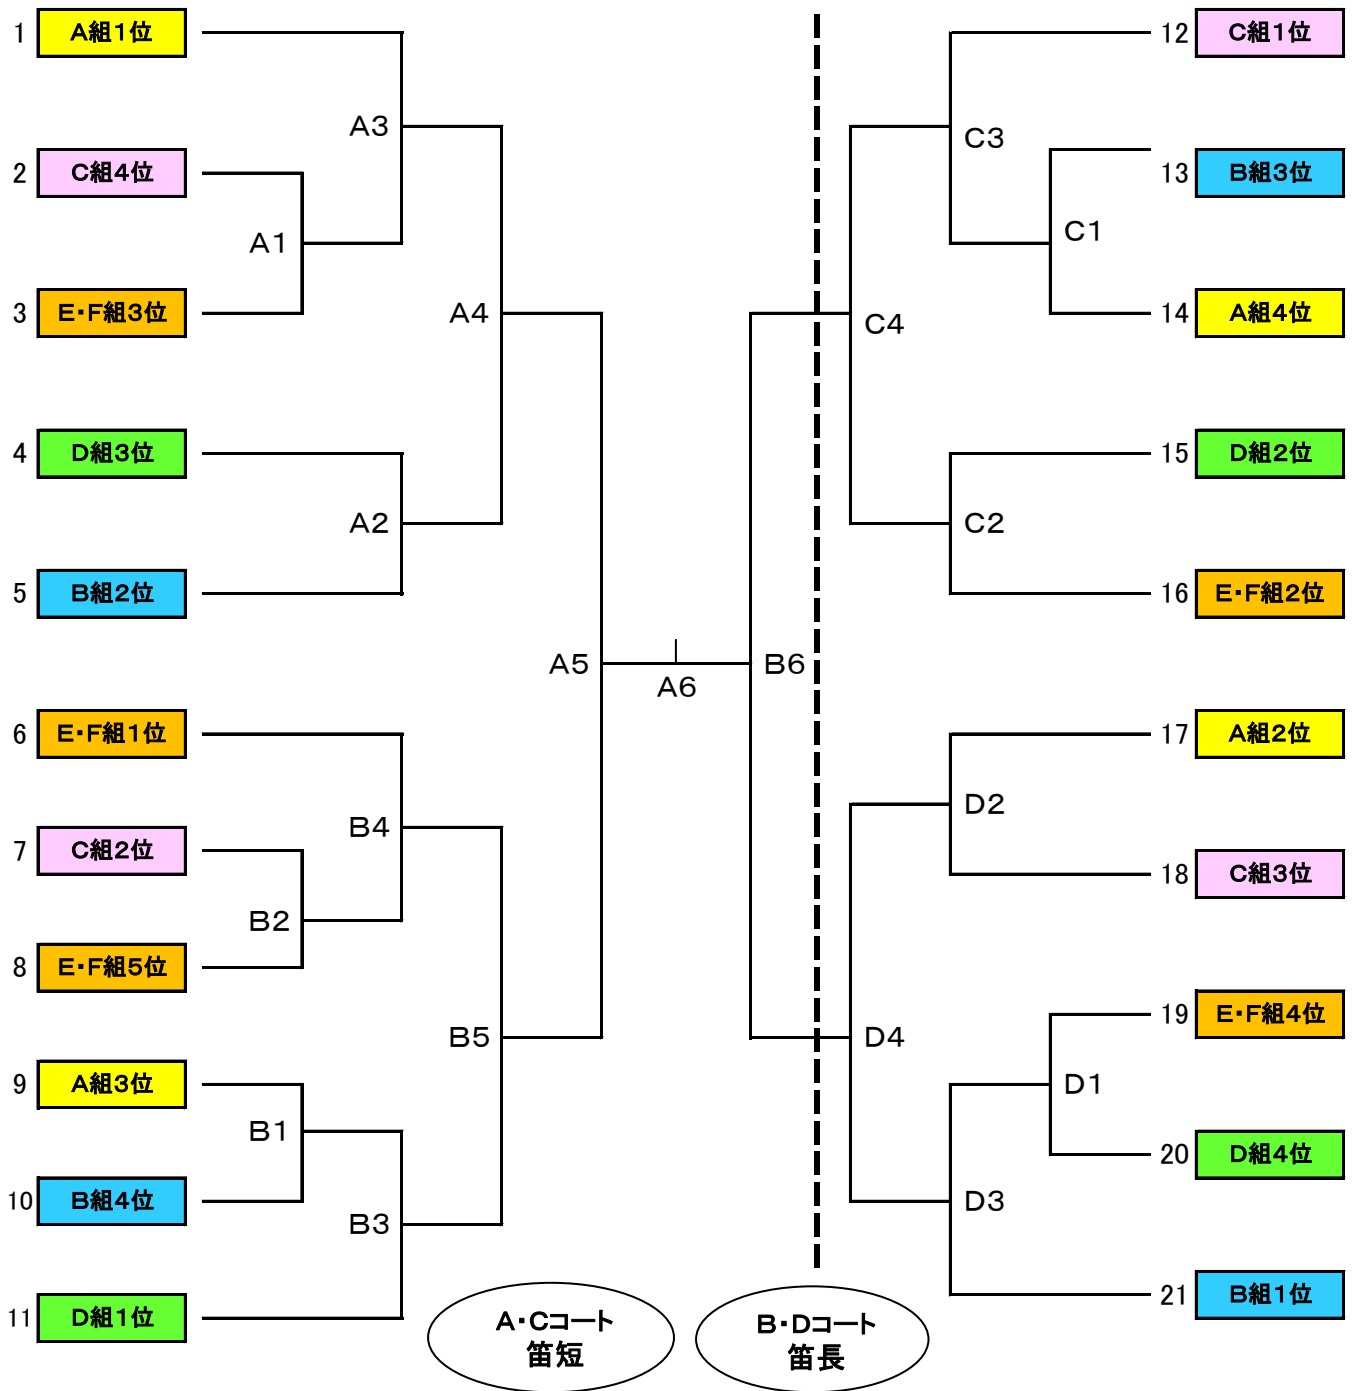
1 A組1位

2 C組4位

3 E･F組3位

4 D組3位

5 B組2位

6 E･F組1位

7 C組2位

8 E･F組5位

9 A組3位

10 B組4位

11 D組1位

A3
A1
A4
A2
A5
A6
B6
B4
B2
B5
B1
B3

C3
C1
C4
C2
D2
D4
D1
D3

12 C組1位

13 B組3位

14 A組4位

15 D組2位

16 E･F組2位

17 A組2位

18 C組3位

19 E･F組4位

20 D組4位

21 B組1位

A･Cコート
笛短

B･Dコート
笛長